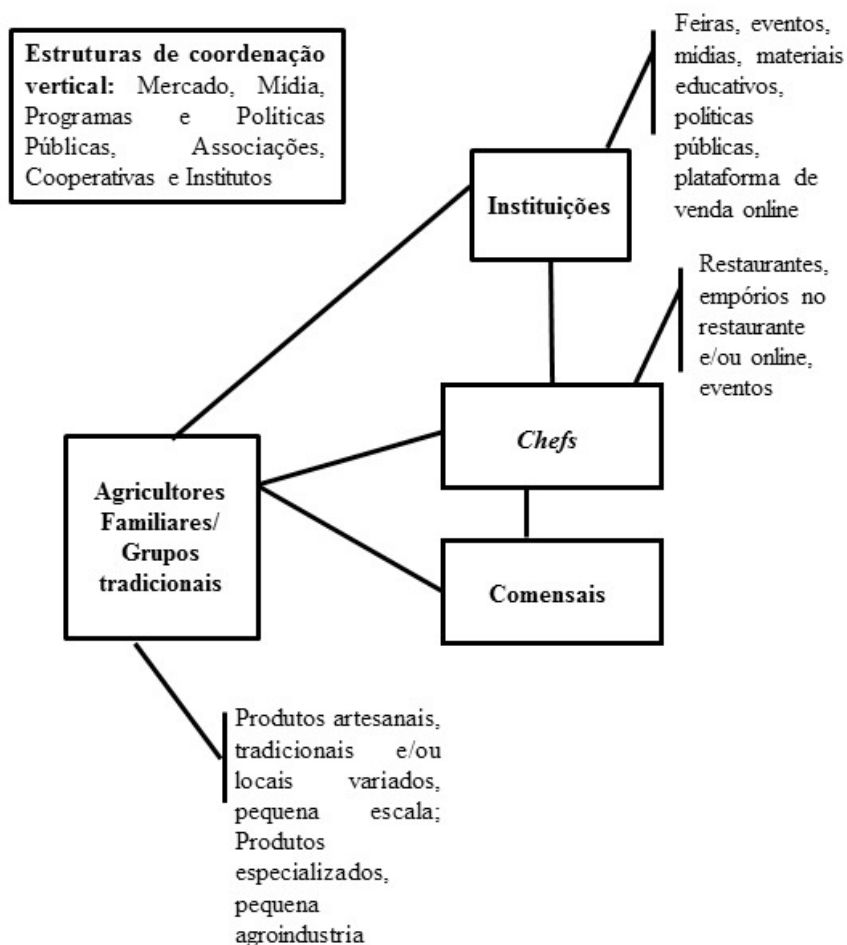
**Estruturas de coordenação vertical:** Mercado, Mídia, Programas e Políticas Públicas, Associações, Cooperativas e Institutos

Feiras, eventos, mídias, materiais educativos, políticas públicas, plataforma de venda online

Instituições

Restaurantes, empórios no restaurante e/ou online, eventos

*Chefs*

Agricultores Familiares/ Grupos tradicionais

Comensais

Produtos artesanais, tradicionais e/ou locais variados, pequena escala; Produtos especializados, pequena agroindustria